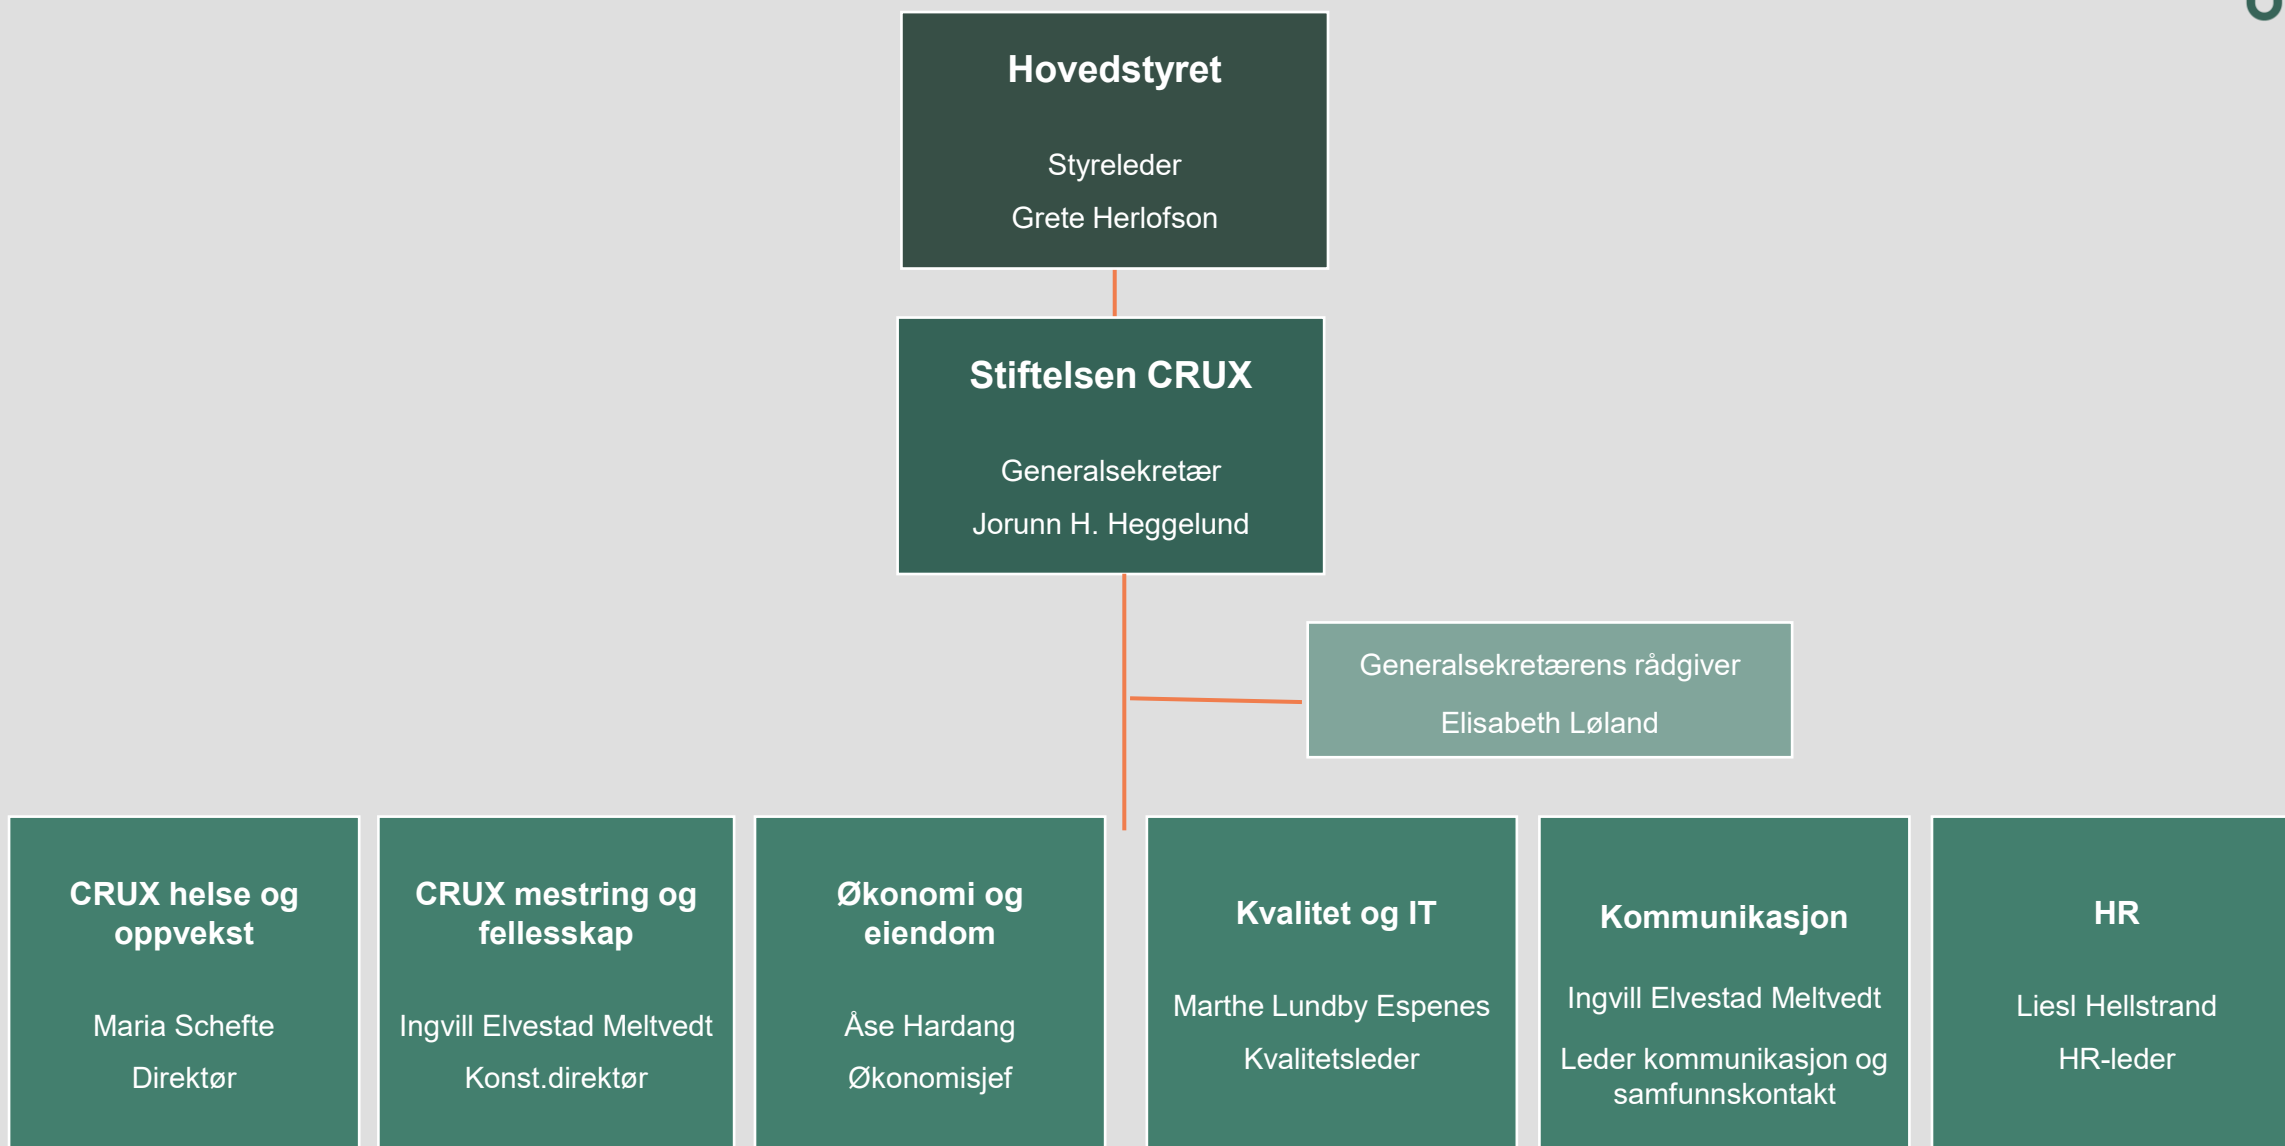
Hovedstyret

Styreleder

Grete Herlofson

Stiftelsen CRUX

Generalsekretær

Jorunn H. Heggelund

Generalsekretærens rådgiver

Elisabeth Løland

CRUX helse og oppvekst

Maria Schefte

Direktør

CRUX mestring og fellesskap

Ingvill Elvestad Meltvedt

Konst.direktør

Økonomi og eiendom

Åse Hardang

Økonomisjef

Kvalitet og IT

Marthe Lundby Espenes

Kvalitetsleder

Kommunikasjon

Ingvill Elvestad Meltvedt

Leder kommunikasjon og samfunnskontakt

HR

Liesl Hellstrand

HR-leder